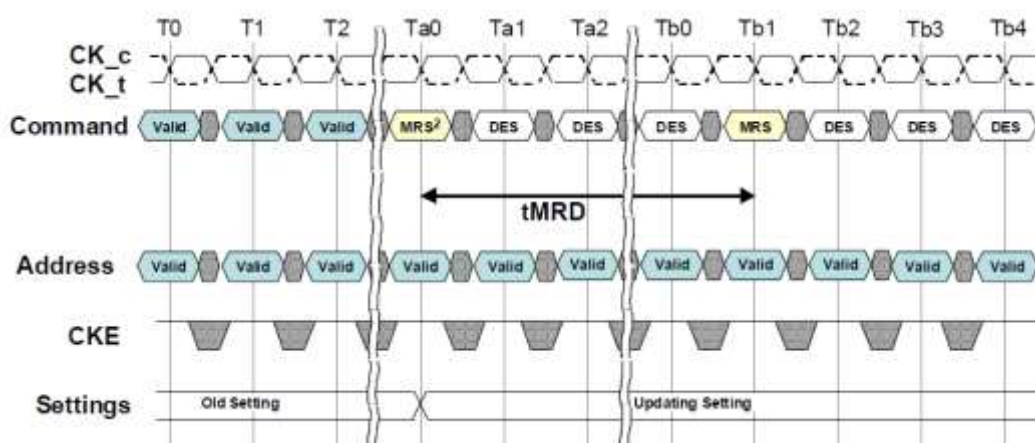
T0 T1 T2 Ta0 Ta1 Ta2 Tb0 Tb1 Tb2 Tb3 Tb4

CK_c
CK_t

Command Valid Valid Valid MRS$^2$ DES DES DES MRS DES DES DES

tMRD

Address Valid Valid Valid Valid Valid Valid Valid Valid Valid Valid Valid

CKE

Settings Old Setting Updating Setting